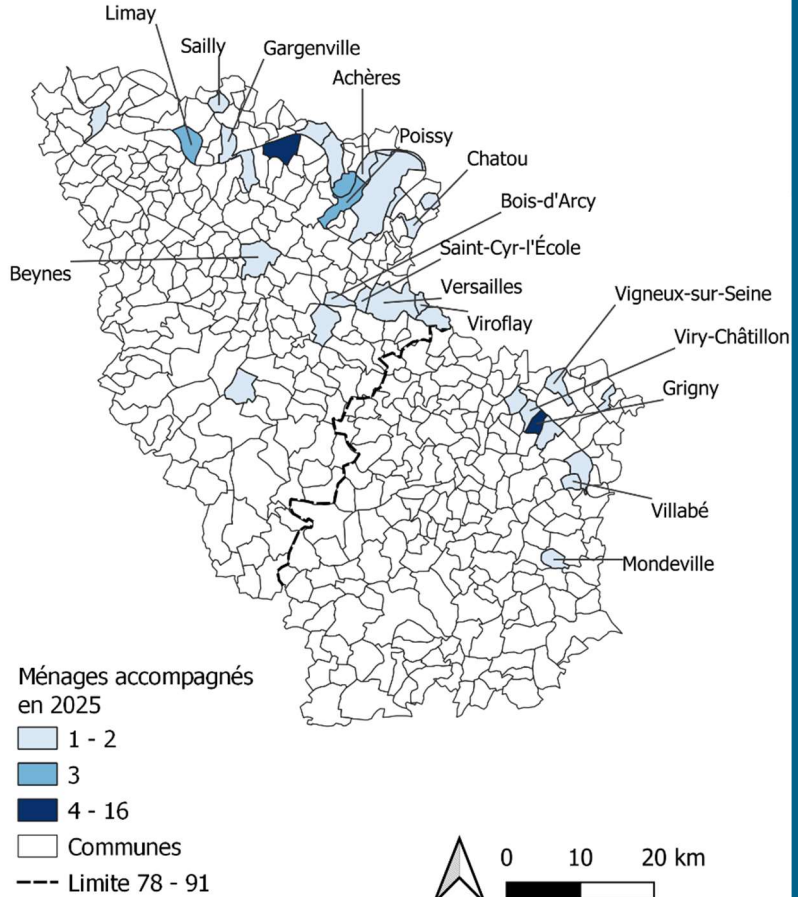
Limay
Sailly
Gargenville
Achères
Poissy
Chatou
Bois-d'Arcy
Saint-Cyr-l'École
Beynes
Versailles
Viroflay
Vigneux-sur-Seine
Viry-Châtillon
Grigny
Villabé
Mondeville

Ménages accompagnés en 2025
1 - 2
3
4 - 16
Communes
Limite 78 - 91

0 10 20 km